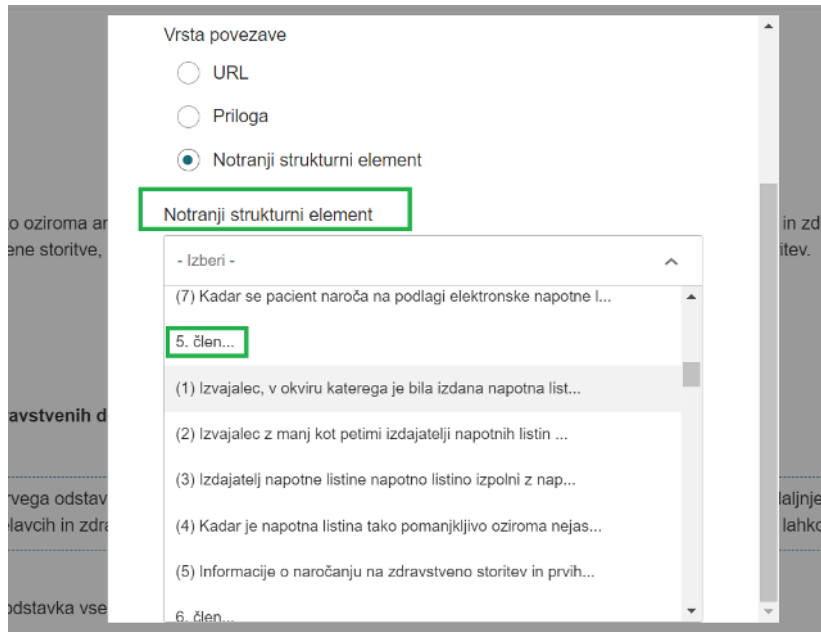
Vrsta povezave

URL

Priloga

Notranji strukturni element

Notranji strukturni element

- Izberi -

(7) Kadar se pacient naroča na podlagi elektronske napotne l...

5. člen...

(1) Izvajalec, v okviru katerega je bila izdana napotna list...

(2) Izvajalec z manj kot petimi izdajatelji napotnih listin ...

(3) Izdajatelj napotne listine napotno listino izpolni z nap...

(4) Kadar je napotna listina tako pomanjkljivo oziroma nejas...

(5) Informacije o naročanju na zdravstveno storitev in prvih...

6. člen...

o oziroma ar

ene storitve,

in zd

itev.

avstvenih d

rvega odstav

lavcih in zdra

daljnje

lahko

odstavka vse